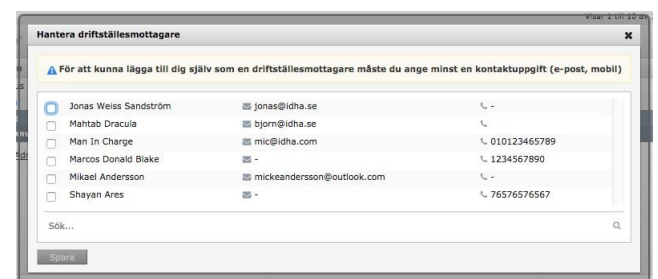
Visar 1 till 10 av

Hantera driftställesmottagare

För att kunna lägga till dig själv som en driftställesmottagare måste du ange minst en kontaktuppgift (e-post, mobil)

| | | | |
|---|---|---|---|
| ☐ | Jonas Weiss Sandström | jonas@idha.se | - |
| ☐ | Mahtab Dracula | bjorn@idha.se | |
| ☐ | Man In Charge | mic@idha.com | 010123465789 |
| ☐ | Marcos Donald Blake | - | 1234567890 |
| ☐ | Mikael Andersson | mickeandersson@outlook.com | - |
| ☐ | Shayan Ares | - | 76576576567 |

Sök...

Spara